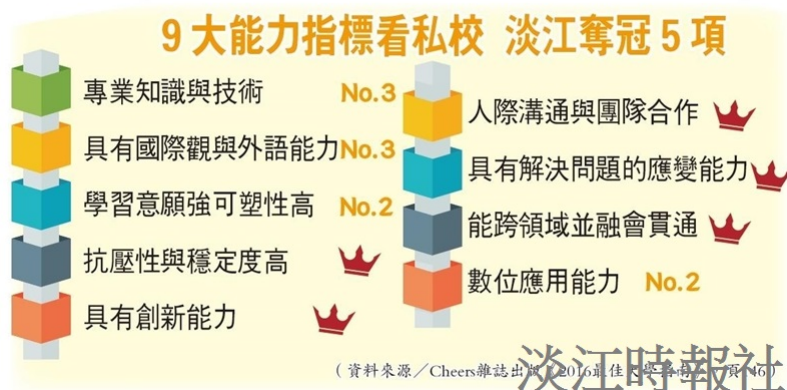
9大能力指標看私校 淡江奪冠5項

專業知識與技術 No.3
具有國際觀與外語能力 No.3
學習意願強可塑性高 No.2
抗壓性與穩定度高
具有創新能力

人際溝通與團隊合作
具有解決問題的應變能力
能跨領域並融會貫通
數位應用能力 No.2

（資料來源／Cheers雜誌出版《2016最佳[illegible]》頁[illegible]6）

淡江時報社